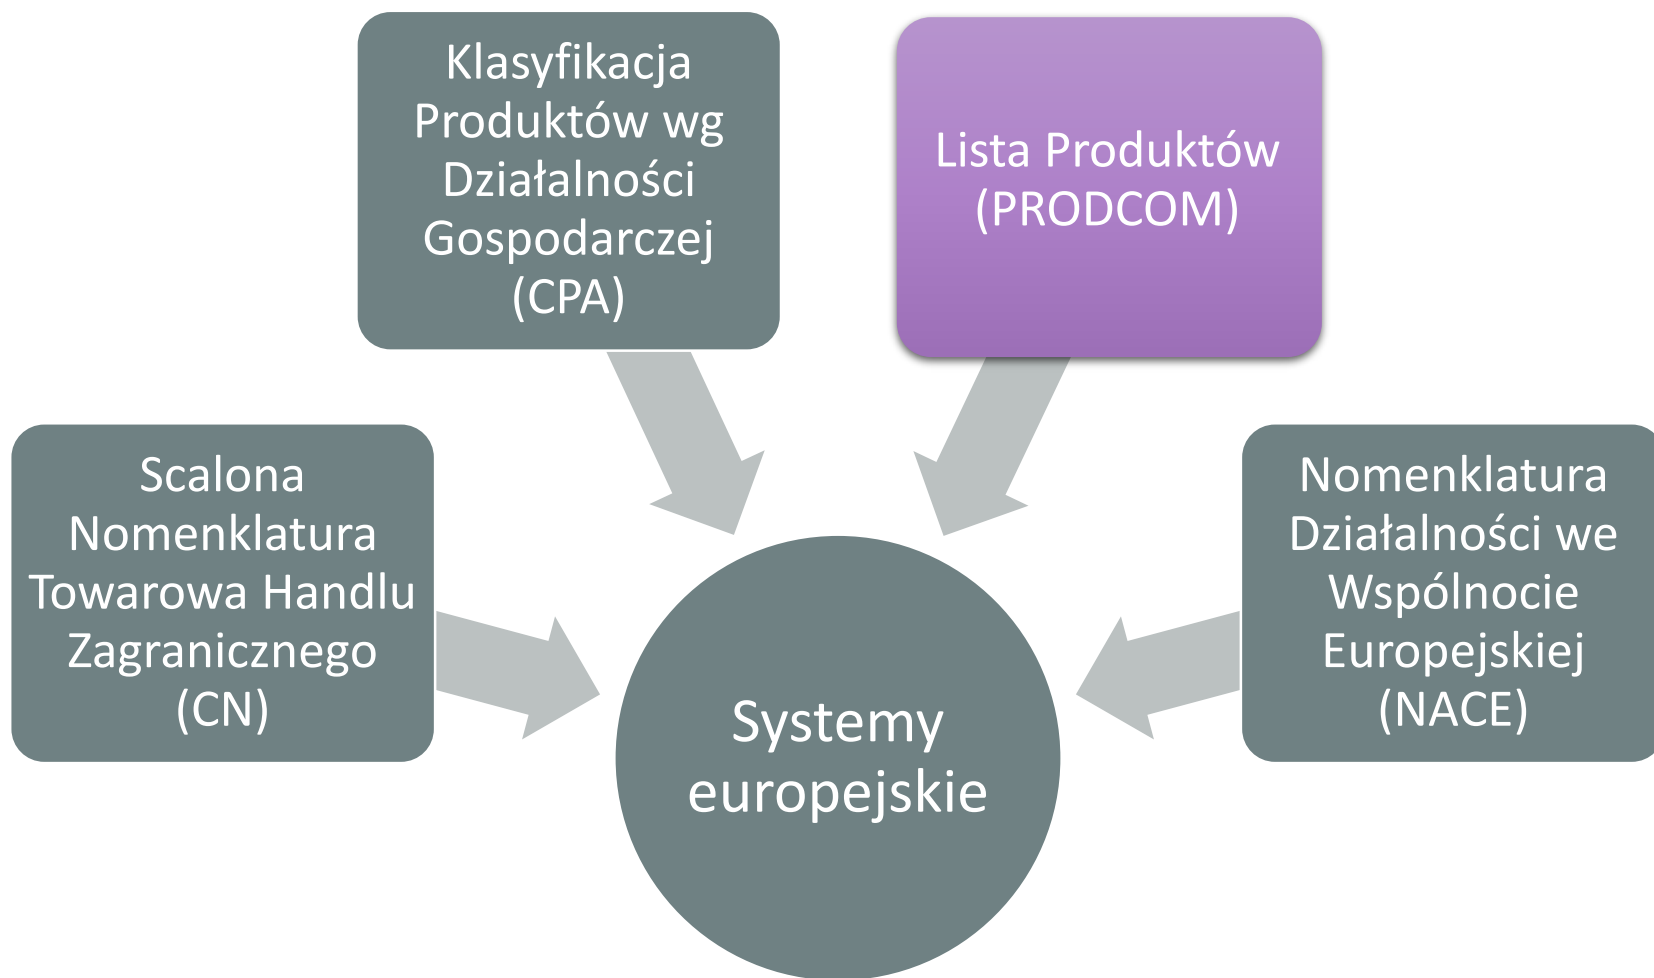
Klasyfikacja Produktów wg Działalności Gospodarczej (CPA)

Lista Produktów (PRODCOM)

Scalona Nomenklatura Towarowa Handlu Zagranicznego (CN)

Nomenklatura Działalności we Wspólnocie Europejskiej (NACE)

Systemy europejskie